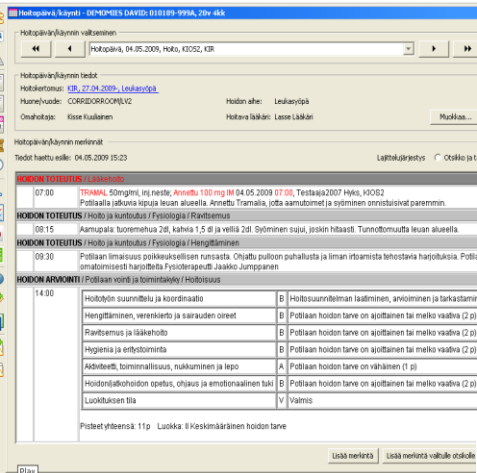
Hoitopäivä/käynti - DEMOMIES DAVID: 010189-999A, 20v 4kk

Hoitopäivän/käynnin valitseminen

Hoitopäivä, 04.05.2009, Hoito, KIOS2, KIR

Hoitopäivän/käynnin tiedot

Hoitokertomus: KIR, 27.04.2009-, Leukaryöpä

Huone/vuode: CORRIDORROOM/LV2

Hoidon aihe: Leukaryöpä

Omahoitaja: Kisse Kuulainen

Hoitava lääkäri: Lasse Lääkäri

Muokkaa...

Hoitopäivän/käynnin merkinnät

Tiedot haettu esille: 04.05.2009 15:23

Lajittelujärjestys Otsikko ja t

HOIDON TOTEUTUS / Lääkehoito

07:00 TRAMAL 50mg/ml, inj.neste; Annettu 100 mg IM 04.05.2009 07:00, Testaaja2007 Hyks, KIOS2
Potilaalla jatkuvia kipuja leuan alueella. Annettu Tramalia, jotta aamutoimet ja syöminen onnistuisivat paremmin.

HOIDON TOTEUTUS / Hoito ja kuntoutus / Fysiologia / Ravitsemus

08:15 Aamupala: tuoremehua 2dl, kahvia 1,5 dl ja velliä 2dl. Syöminen sujui, joskin hitaasti. Tunnottomuutta leuan alueella.

HOIDON TOTEUTUS / Hoito ja kuntoutus / Fysiologia / Hengittäminen

09:30 Potilaan limaisuus poikkeuksellisen runsasta. Ohjattu pulloon puhallusta ja liman irtoamista tehostavia harjoituksia. Potila omatoimisesti harjoitella.Fysioterapeutti Jaakko Jumppanen

HOIDON ARVIOINTI / Potilaan vointi ja toimintakyky / Hoitoisuus

14:00

| | | |
|---|---|---|
| Hoitotyön suunnittelu ja koordinaatio | B | Hoitosuunnitelman laatiminen, arvioiminen ja tarkastamin |
| Hengittäminen, verenkierto ja sairauden oireet | B | Potilaan hoidon tarve on ajoittainen tai melko vaativa (2 p) |
| Ravitsemus ja lääkehoito | B | Potilaan hoidon tarve on ajoittainen tai melko vaativa (2 p) |
| Hygienia ja eritystoiminta | B | Potilaan hoidon tarve on ajoittainen tai melko vaativa (2 p) |
| Aktiviteetti, toiminnallisuus, nukkuminen ja lepo | A | Potilaan hoidon tarve on vähäinen (1 p) |
| Hoidon/jatkohoidon opetus, ohjaus ja emotionaalinen tuki | B | Potilaan hoidon tarve on ajoittainen tai melko vaativa (2 p) |
| Luokituksen tila | V | Valmis |

Pisteet yhteensä: 11p Luokka: II Keskimääräinen hoidon tarve

Lisää merkintä Lisää merkintä valitulle otsikolle

Play